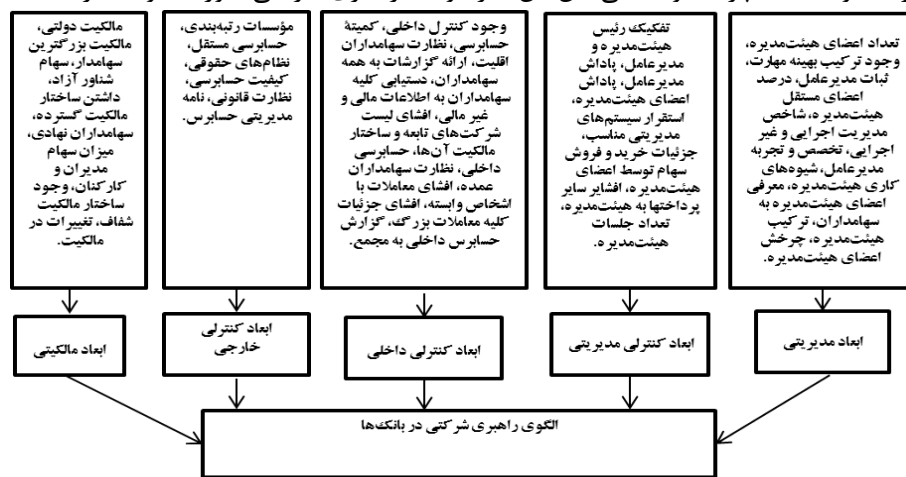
تعداد اعضای هیئت‌مدیره، وجود ترکیب بهینه مهارت، ثبات مدیرعامل، درصد اعضای مستقل هیئت‌مدیره، شاخص مدیریت اجرایی و غیر اجرایی، تخصص و تجربه مدیرعامل، شیوه‌های کاری هیئت‌مدیره، معرفی اعضای هیئت‌مدیره به سهامداران، ترکیب هیئت‌مدیره، چرخش اعضای هیئت‌مدیره.

تفکیک رئیس هیئت‌مدیره و مدیرعامل، پاداش مدیرعامل، پاداش اعضای هیئت‌مدیره، استقرار سیستم‌های مدیریتی مناسب، جزئیات خرید و فروش سهام توسط اعضای هیئت‌مدیره، افشای سایر پرداختها به هیئت‌مدیره، تعداد جلسات هیئت‌مدیره.

وجود کنترل داخلی، کمیتهٔ حسابرسی، نظارت سهامداران اقلیت، ارائه گزارشات به همه سهامداران، دستیابی کلیه سهامداران به اطلاعات مالی و غیر مالی، افشای لیست شرکت‌های تابعه و ساختار مالکیت آن‌ها، حسابرسی داخلی، نظارت سهامداران عمده، افشای معاملات با اشخاص وابسته، افشای جزئیات کلیه معاملات بزرگ، گزارش حسابرس داخلی به مجمع.

مؤسسات رتبه‌بندی، حسابرسی مستقل، نظام‌های حقوقی، کیفیت حسابرسی، نظارت قانونی، نامه مدیریتی حسابرس.

مالکیت دولتی، مالکیت بزرگترین سهامدار، سهام شناور آزاد، داشتن ساختار مالکیت گسترده، سهامداران نهادی، میزان سهام مدیران و کارکنان، وجود ساختار مالکیت شفاف، تغییرات در مالکیت.

ابعاد مدیریتی

ابعاد کنترلی مدیریتی

ابعاد کنترلی داخلی

ابعاد کنترلی خارجی

ابعاد مالکیتی

الگوی راهبری شرکتی در بانک‌ها